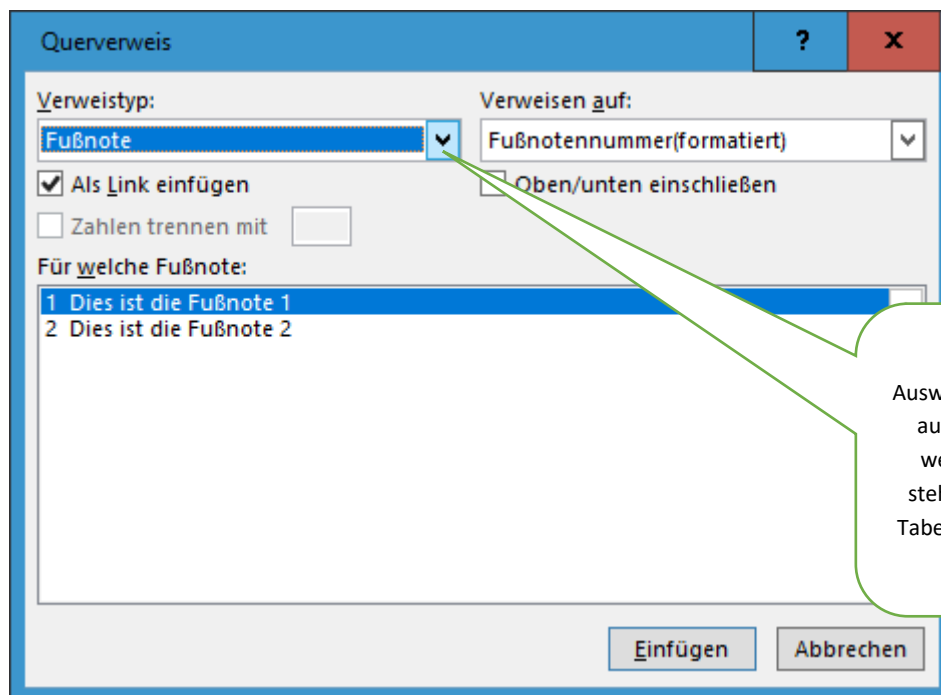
Querverweis

?

x

Verweistyp:

Fußnote

Verweisen auf:

Fußnotennummer(formatiert)

Als Link einfügen

Oben/unten einschließen

Zahlen trennen mit

Für welche Fußnote:

1 Dies ist die Fußnote 1
2 Dies ist die Fußnote 2

Ausw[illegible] au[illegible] we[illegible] stel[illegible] Tabe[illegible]

Einfügen

Abbrechen